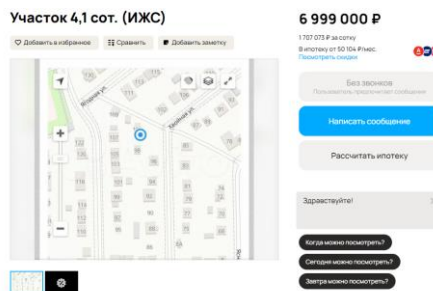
Участок 4,1 сот. (ИЖС)

Добавить в избранное
Сравнить
Добавить заметку

Ягодная ул.
Майская ул.

6 999 000 ₽

1 707 073 ₽ за сотку

В ипотеку от 50 104 ₽/мес.

Посмотреть скидки

Без звонков

Пользователь предпочитает сообщения

Написать сообщение

Рассчитать ипотеку

Здравствуйте!

Когда можно посмотреть?

Сегодня можно посмотреть?

Завтра можно посмотреть?